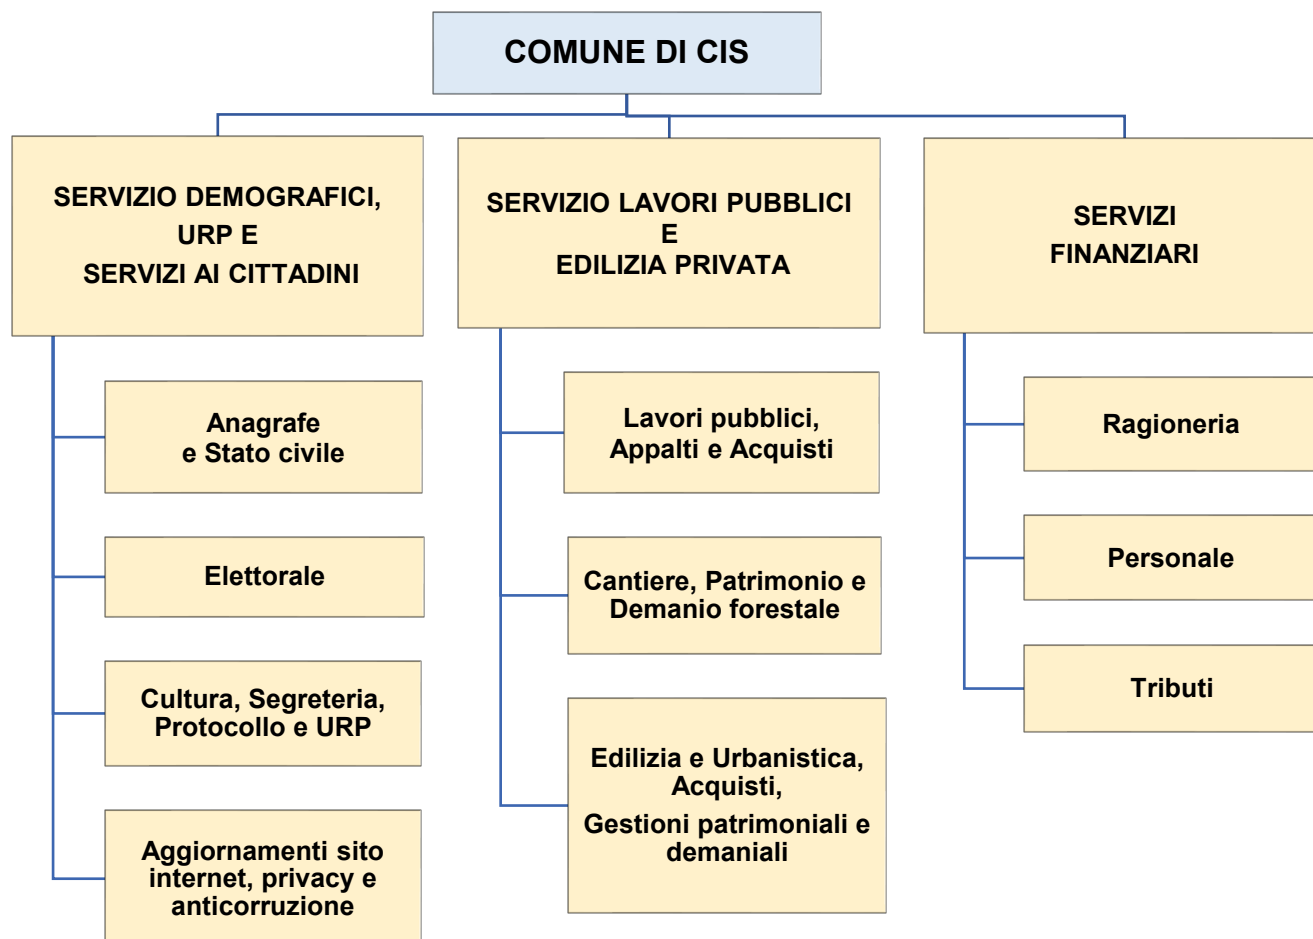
COMUNE DI CIS

SERVIZIO DEMOGRAFICI, URP E SERVIZI AI CITTADINI

Anagrafe e Stato civile

Elettorale

Cultura, Segreteria, Protocollo e URP

Aggiornamenti sito internet, privacy e anticorruzione

SERVIZIO LAVORI PUBBLICI E EDILIZIA PRIVATA

Lavori pubblici, Appalti e Acquisti

Cantiere, Patrimonio e Demanio forestale

Edilizia e Urbanistica, Acquisti,

Gestioni patrimoniali e demaniali

SERVIZI FINANZIARI

Ragioneria

Personale

Tributi